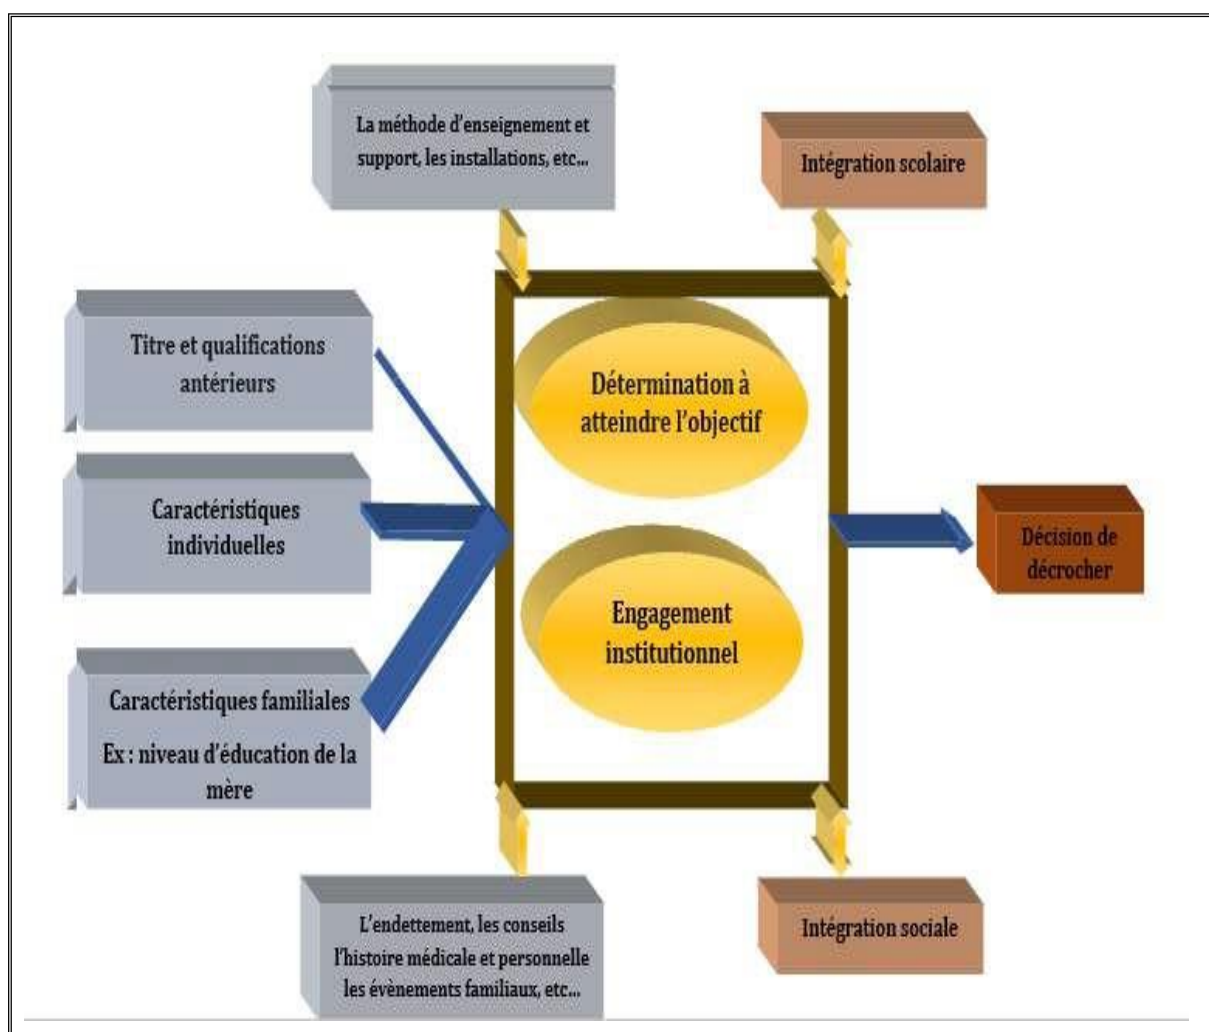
La méthode d'enseignement et support, les installations, etc...

Intégration scolaire

Titre et qualifications antérieurs

Détermination à atteindre l'objectif

Caractéristiques individuelles

Décision de décrocher

Engagement institutionnel

Caractéristiques familiales

Ex : niveau d'éducation de la mère

L'endettement, les conseils l'histoire médicale et personnelle les évènements familiaux, etc...

Intégration sociale